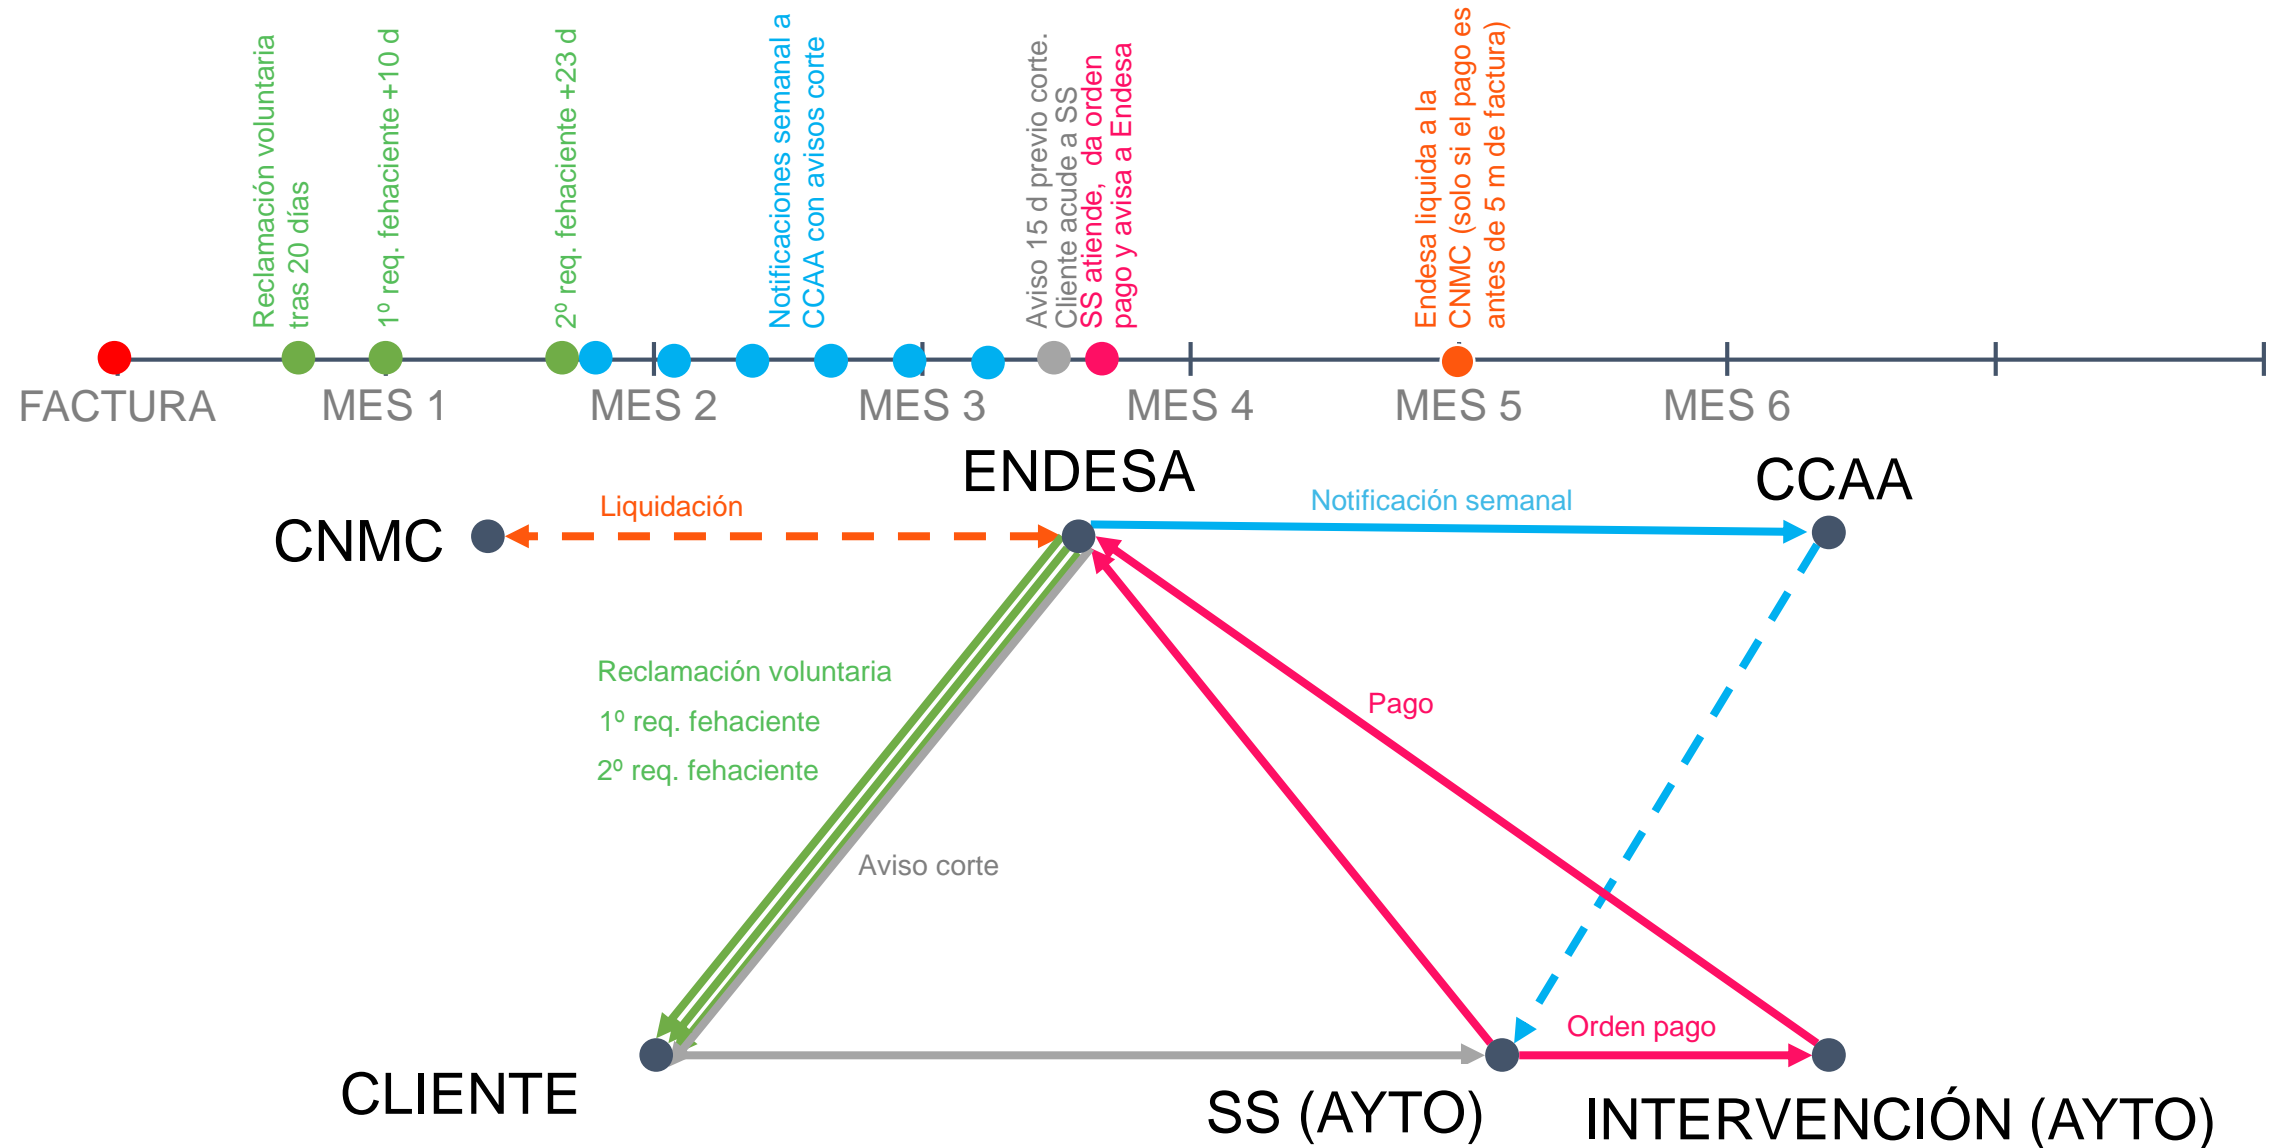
Reclamación voluntaria tras 20 días

1º req. fehaciente +10 d

2º req. fehaciente +23 d

Notificaciones semanal a CCAA con avisos corte

Aviso 15 d previo corte. Cliente acude a SS

SS atiende, da orden pago y avisa a Endesa

Endesa liquida a la CNMC (solo si el pago es antes de 5 m de factura)

FACTURA MES 1 MES 2 MES 3 MES 4 MES 5 MES 6

ENDESA

CCAA

CNMC

Liquidación

Notificación semanal

Reclamación voluntaria
1º req. fehaciente
2º req. fehaciente

Pago

Aviso corte

Orden pago

CLIENTE

SS (AYTO)

INTERVENCIÓN (AYTO)